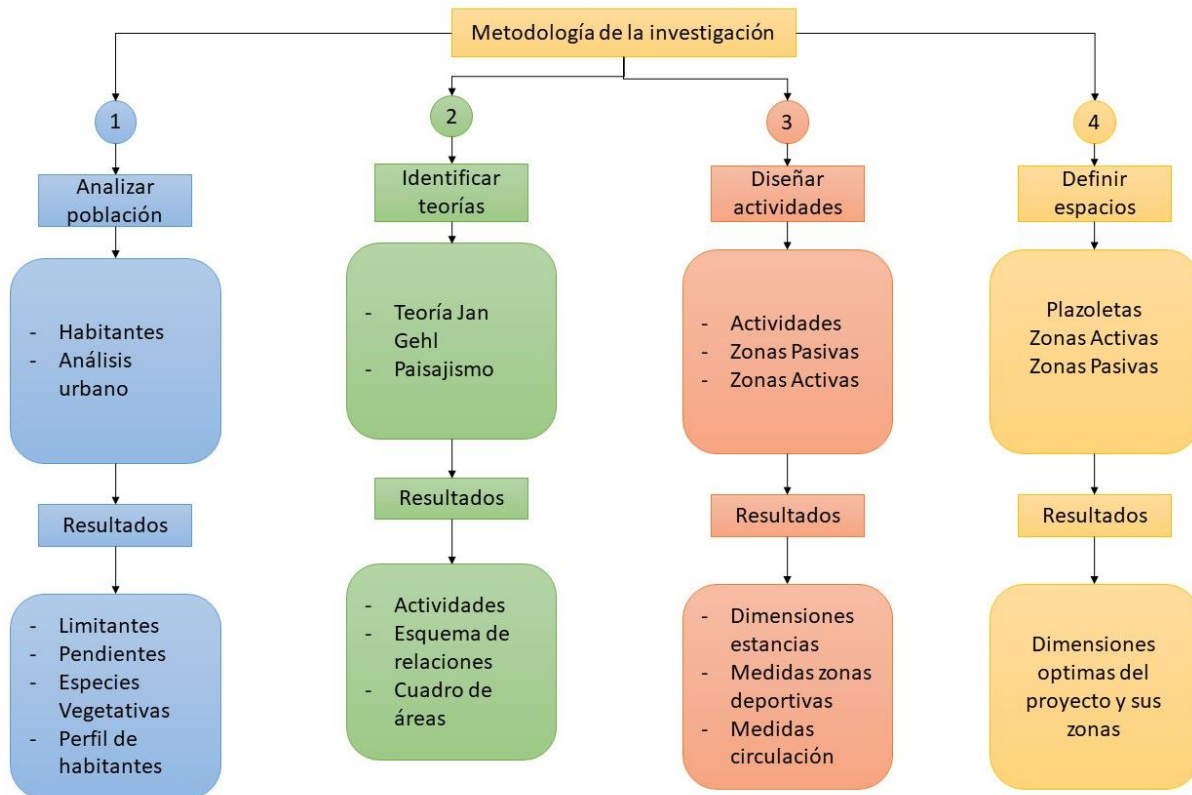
Metodología de la investigación

1

Analizar población

- Habitantes
- Análisis urbano

Resultados

- Limitantes
- Pendientes
- Especies Vegetativas
- Perfil de habitantes

2

Identificar teorías

- Teoría Jan Gehl
- Paisajismo

Resultados

- Actividades
- Esquema de relaciones
- Cuadro de áreas

3

Diseñar actividades

- Actividades
- Zonas Pasivas
- Zonas Activas

Resultados

- Dimensiones estancias
- Medidas zonas deportivas
- Medidas circulación

4

Definir espacios

Plazoletas
Zonas Activas
Zonas Pasivas

Resultados

Dimensiones optimas del proyecto y sus zonas